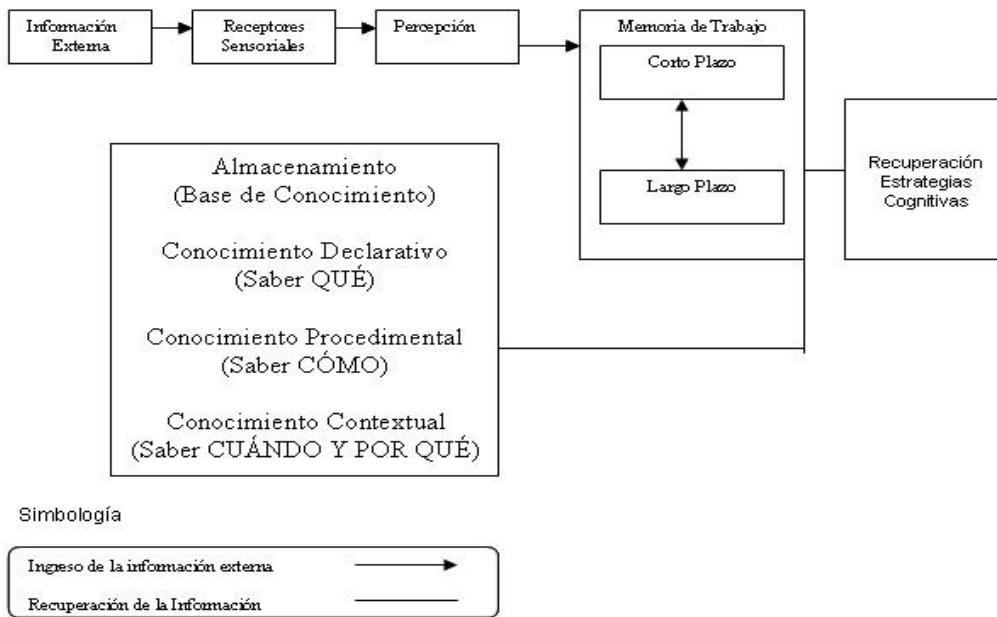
Información Externa

Receptores Sensoriales

Percepción

Memoria de Trabajo

Corto Plazo

Largo Plazo

Recuperación Estrategias Cognitivas

Almacenamiento
(Base de Conocimiento)

Conocimiento Declarativo
(Saber QUÉ)

Conocimiento Procedimental
(Saber CÓMO)

Conocimiento Contextual
(Saber CUÁNDO Y POR QUÉ)

Simbología

Ingreso de la información externa

Recuperación de la Información